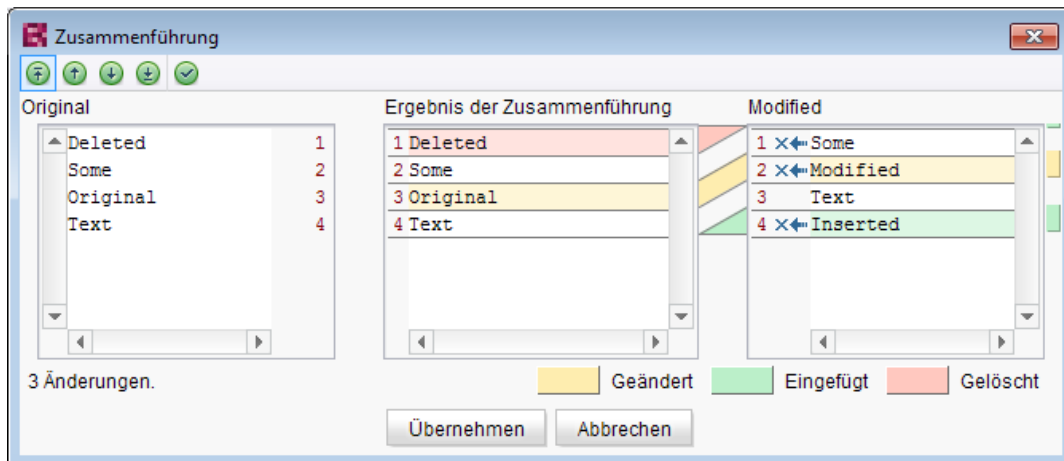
Zusammenführung

Original

Deleted 1
Some 2
Original 3
Text 4

Ergebnis der Zusammenführung

1 Deleted
2 Some
3 Original
4 Text

Modified

1 Some
2 Modified
3 Text
4 Inserted

3 Änderungen.

Geändert Eingefügt Gelöscht

Übernehmen Abbrechen